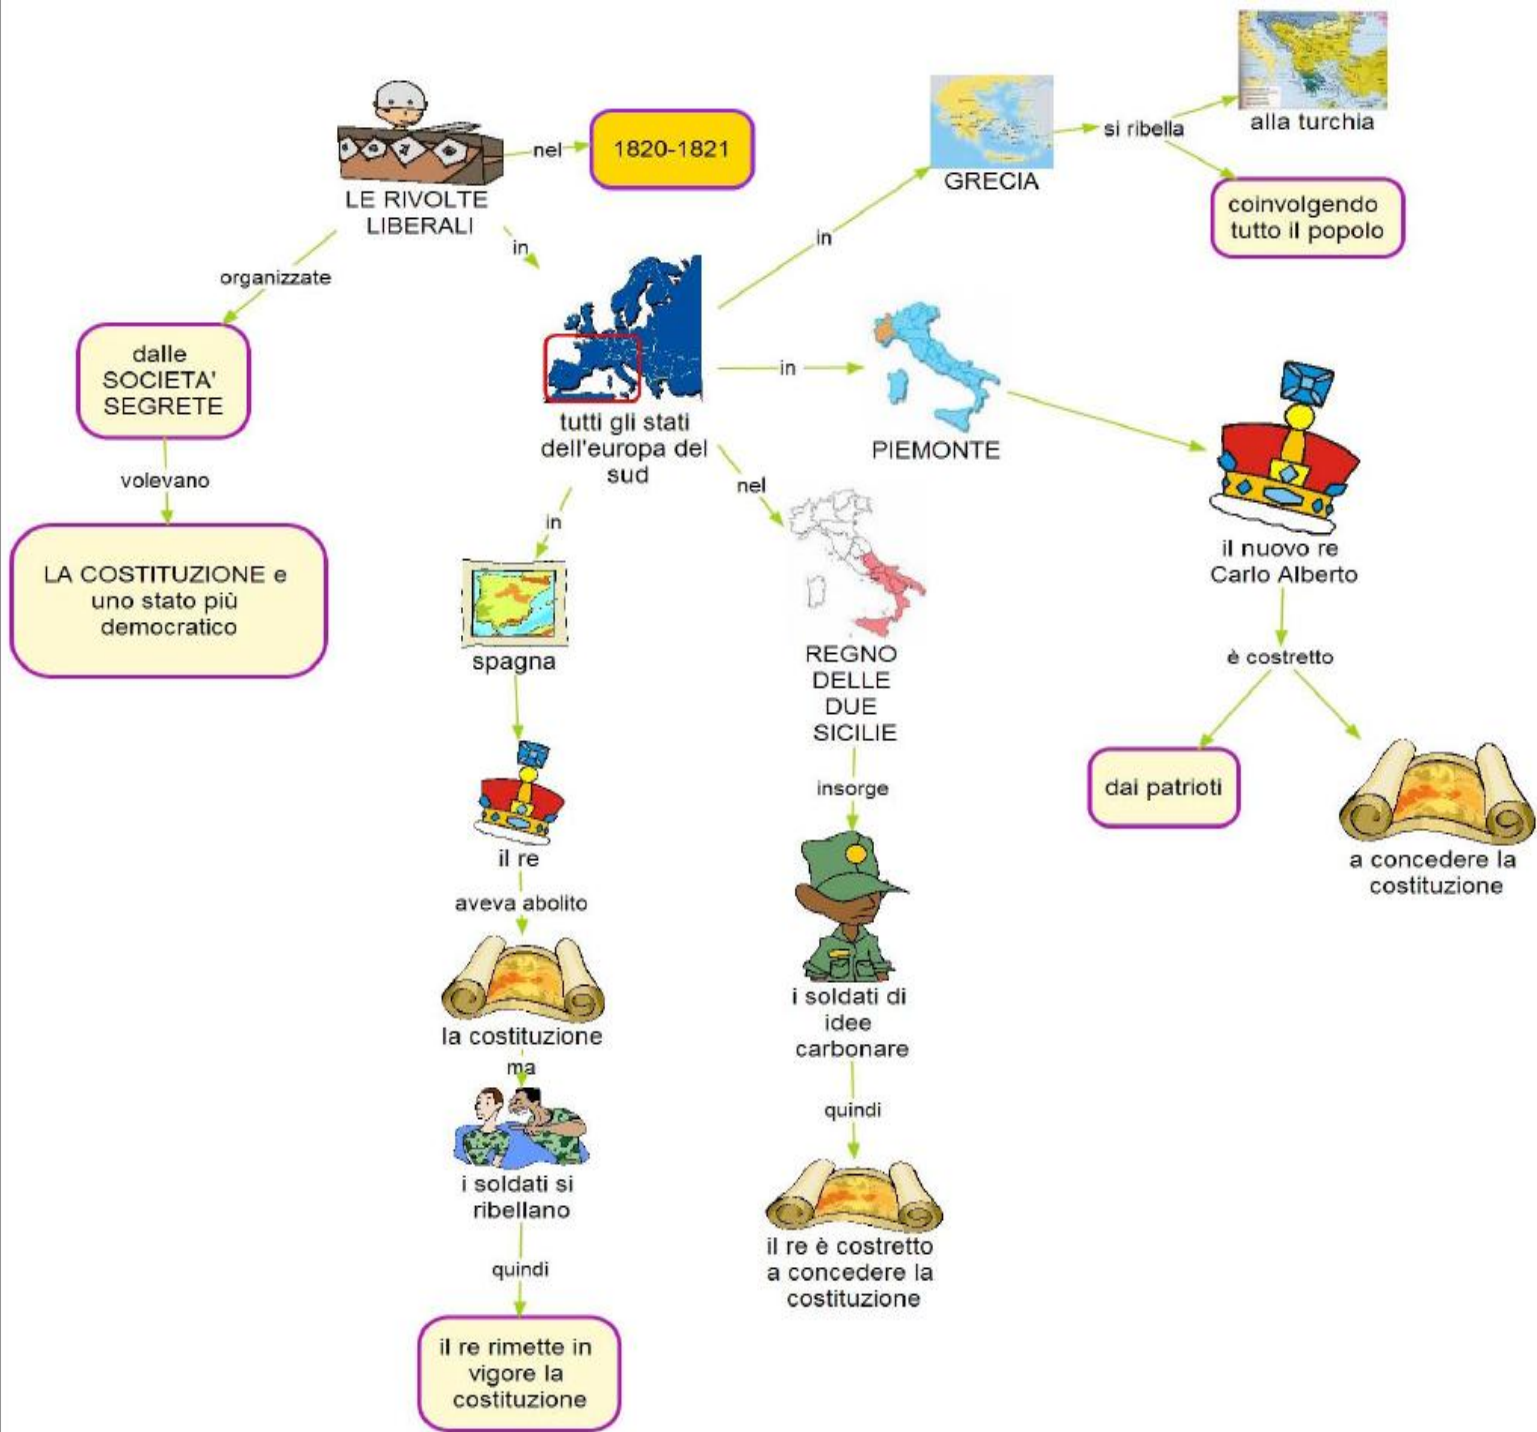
LE RIVOLTE LIBERALI

nel

1820-1821

organizzate

dalle SOCIETA' SEGRETE

volevano

LA COSTITUZIONE e uno stato più democratico

in

tutti gli stati dell'europa del sud

in

GRECIA

si ribella

alla turchia

coinvolgendo tutto il popolo

in

PIEMONTE

il nuovo re Carlo Alberto

è costretto

dai patrioti

a concedere la costituzione

in

spagna

il re

aveva abolito

la costituzione

ma

i soldati si ribellano

quindi

il re rimette in vigore la costituzione

nel

REGNO DELLE DUE SICILIE

insorge

i soldati di idee carbonare

quindi

il re è costretto a concedere la costituzione